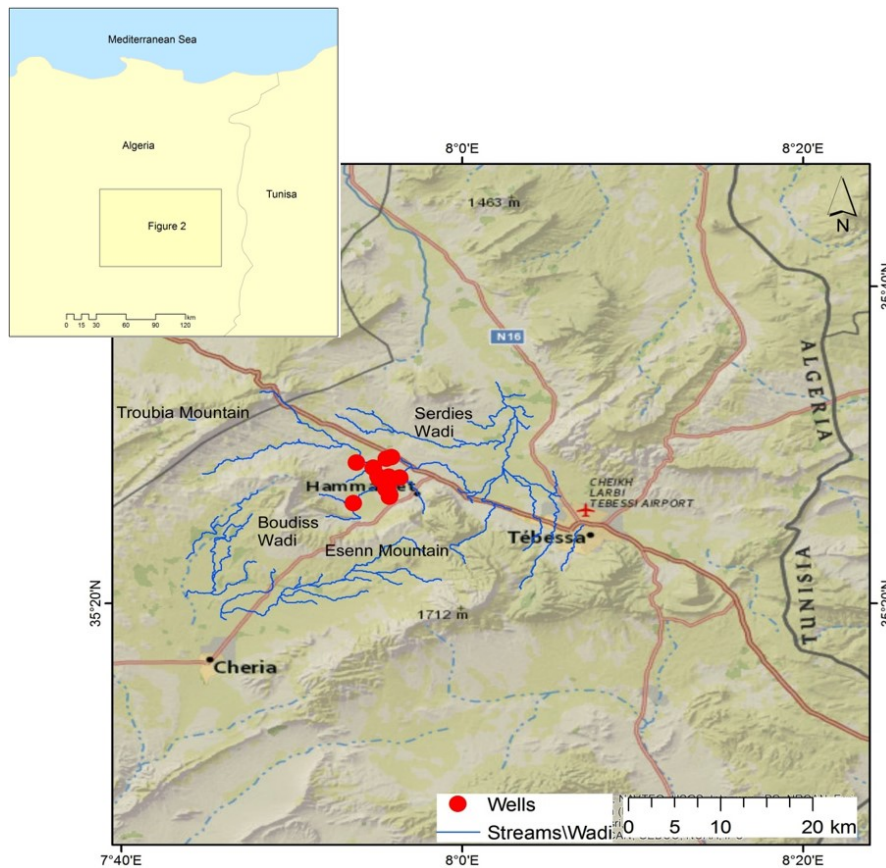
Mediterranean Sea

Algeria

Tunisa

Figure 2

0 15 30 60 90 120 km

8°0'E

8°20'E

1463 m

N

35°40'N

N16

ALGERIA

Troubia Mountain

Serdies Wadi

Hammamet

CHEIKH LARBI TEBESSI AIRPORT

Boudiss Wadi

Esenn Mountain

Tébessa

35°20'N

1712 m

TUNISIA

35°20'N

Cheria

Wells

Streams\Wadi

0 5 10 20 km

7°40'E

8°0'E

8°20'E